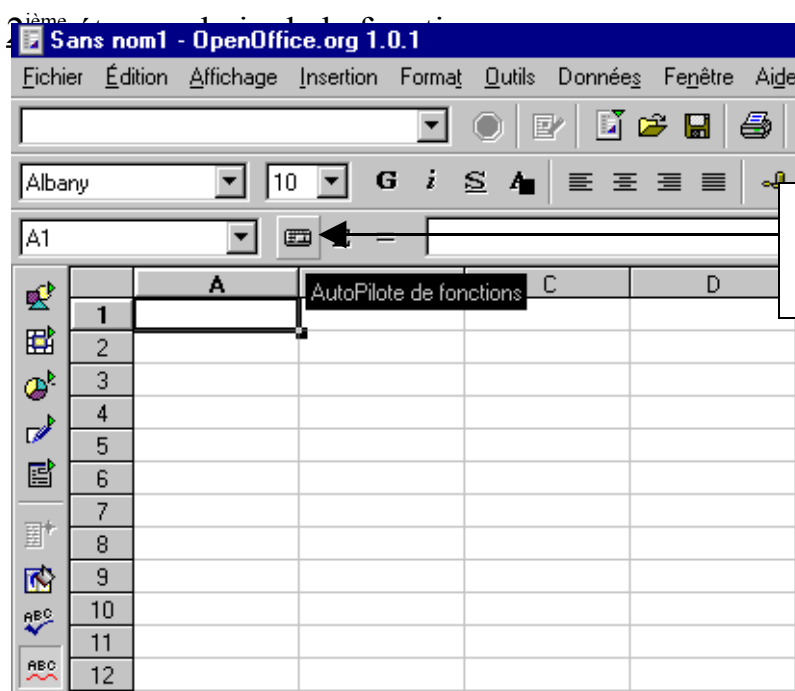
2ième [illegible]

Sans nom1 - OpenOffice.org 1.0.1

Fichier Édition Affichage Insertion Format Outils Données Fenêtre Aide

Albany 10 G i S A

A1 Σ =

AutoPilote de fonctions

| | A | B | C | D |
|---|---|---|---|---|
| 1 | | | | |
| 2 | | | | |
| 3 | | | | |
| 4 | | | | |
| 5 | | | | |
| 6 | | | | |
| 7 | | | | |
| 8 | | | | |
| 9 | | | | |
| 10 | | | | |
| 11 | | | | |
| 12 | | | | |